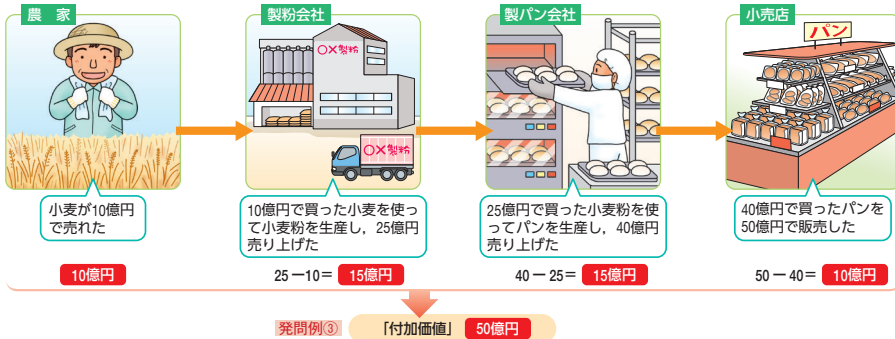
農　家

製粉会社

○×製粉

○×製粉

製パン会社

小売店

パン

小麦が10億円で売れた

10億円で買った小麦を使って小麦粉を生産し，25億円売り上げた

25億円で買った小麦粉を使ってパンを生産し，40億円売り上げた

40億円で買ったパンを50億円で販売した

10億円

25 ー10＝ 15億円

40 ー 25＝ 15億円

50 ー 40＝ 10億円

発問例③

「付加価値」 50億円